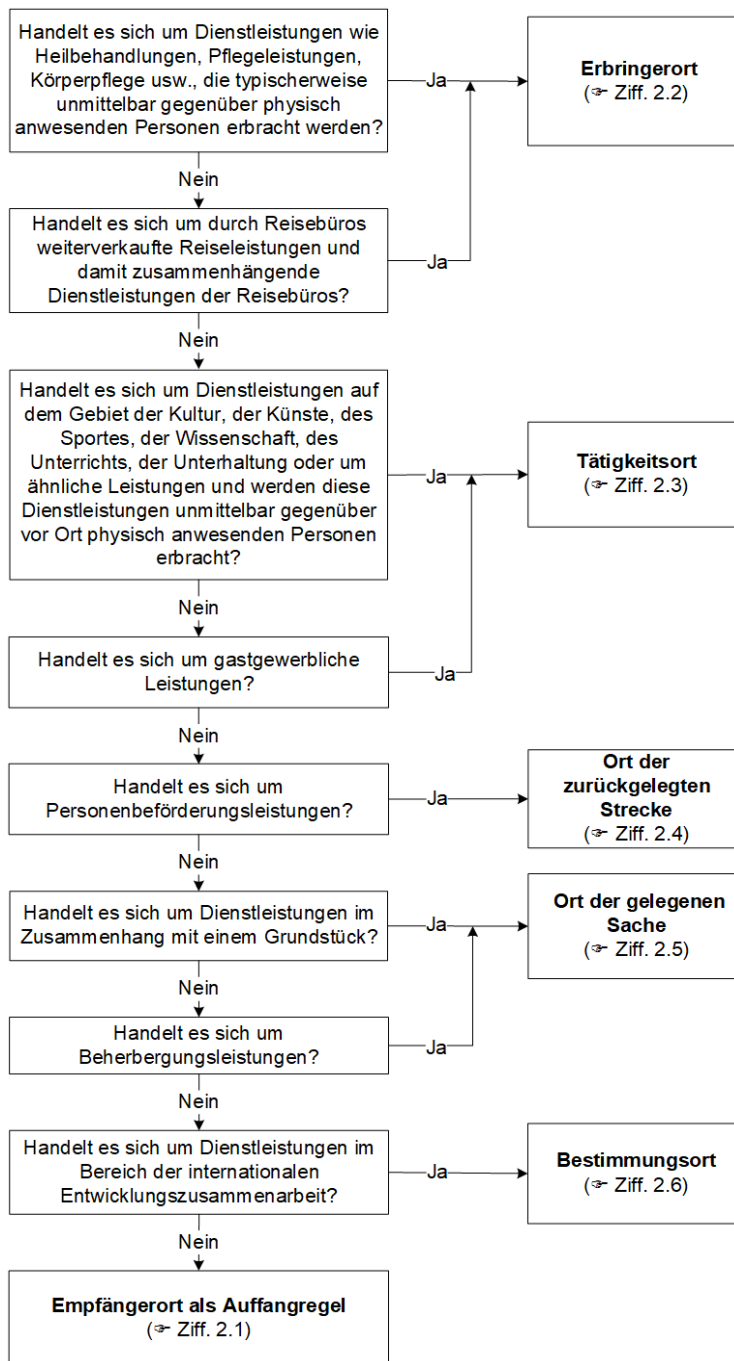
Handelt es sich um Dienstleistungen wie Heilbehandlungen, Pflegeleistungen, Körperpflege usw., die typischerweise unmittelbar gegenüber physisch anwesenden Personen erbracht werden?

Ja

Erbringerort
(☞ Ziff. 2.2)

Nein

Handelt es sich um durch Reisebüros weiterverkaufte Reiseleistungen und damit zusammenhängende Dienstleistungen der Reisebüros?

Ja

Nein

Handelt es sich um Dienstleistungen auf dem Gebiet der Kultur, der Künste, des Sportes, der Wissenschaft, des Unterrichts, der Unterhaltung oder um ähnliche Leistungen und werden diese Dienstleistungen unmittelbar gegenüber vor Ort physisch anwesenden Personen erbracht?

Ja

Tätigkeitsort
(☞ Ziff. 2.3)

Nein

Handelt es sich um gastgewerbliche Leistungen?

Ja

Nein

Handelt es sich um Personenbeförderungsleistungen?

Ja

Ort der zurückgelegten Strecke
(☞ Ziff. 2.4)

Nein

Handelt es sich um Dienstleistungen im Zusammenhang mit einem Grundstück?

Ja

Ort der gelegenen Sache
(☞ Ziff. 2.5)

Nein

Handelt es sich um Beherbergungsleistungen?

Ja

Nein

Handelt es sich um Dienstleistungen im Bereich der internationalen Entwicklungszusammenarbeit?

Ja

Bestimmungsort
(☞ Ziff. 2.6)

Nein

Empfängerort als Auffangregel
(☞ Ziff. 2.1)